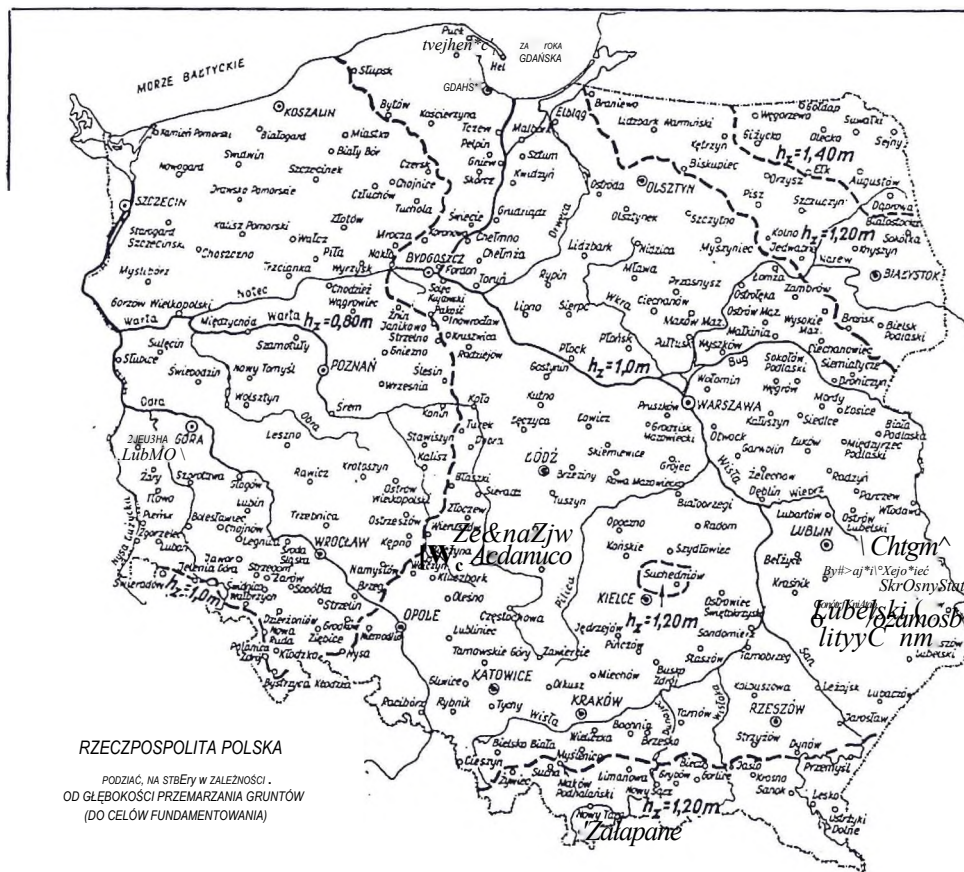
MORZE BAŁTYCKIE

Puck
ZA TOKA GDAŃSKA
Hel
GDAŃSK

Słupsk
KOSZALIN
Bytów
Kościerzyna
Kamień Pomorski
Białogard
Miastko
Tczew
Malbork
Elbląg
Braniewo
Gołdap
Węgorzewo
Suwałki
Sejny
Nowogard
Świdwin
Biały Bór
Pelplin
Sztum
Lidzbark Warmiński
Kętrzyn
Giżycko
Olecko
Szczecinek
Czersk
Gniew
Kwidzyn
Bisikupiec
$h_z = 1,40m$
Ełk
Augustów
SZCZECIN
Drawsko Pomorskie
Chojnice
Człuchów
Skórcz
Ostróda
OLSZTYN
Orzysz
Dąbrowa Białostocka
Stargard Szczeciński
Złotów
Tuchola
Świecie
Grudziądz
Olsztynek
Szczytno
Pisz
Szczuczyn
Sokółka
Łobez Pomorski
Wałcz
Mrocza
Chełmno
Drwęca
Lidzbark
Nidzica
Myszyniec
Kolno
$h_z = 1,20m$
Choszczno
Piła
Nakło
BYDGOSZCZ
Chełmża
Jedwabne
Krynki
Myślibórz
Trzcianka
Wyrzysk
Fordon
Toruń
Rypin
Mława
Przasnysz
Łomża
Narew
BIAŁYSTOK
Gorzów Wielkopolski
Noteć
Chodzież
Wągrowiec
Solec Kujawski
Lipno
Sierpc
Ciechanów
Ostrołęka
Zambrów
Warta
Międzychód
Warta
$h_z = 0,80m$
Żnin
Janikowo
Pakość
Inowrocław
Wkra
Maków Maz.
Ostrów Maz.
Wysokie Maz.
Bransk
Bielsk Podlaski
Sulęcin
Szamotuły
Strzelno
Gniezno
Kruszwica
Radziejów
Płock
Płońsk
Pułtusk
Małkinia
Wyszków
Bug
Ciechanowiec
Siemiatycze
Słubice
Świebodzin
Nowy Tomyśl
POZNAŃ
Września
Ślesin
Gostynin
$h_z = 1,0m$
Sokołów Podlaski
Drohiczyn
Wołomin
Węgrów
Wolsztyn
Śrem
Koło
Konin
Kutno
Łowicz
WARSZAWA
Mordy
Łosice
Odra
Obra
Turek
Łęczyca
Pruszków
Grodzisk Mazowiecki
Kałuszyn
Siedlce
Biała Podlaska
ZIELONA GÓRA
LubMO
Leszno
Stawiszyn
Dobra
ŁÓDŹ
Skierniewice
Otwock
Łuków
Międzyrzec Podlaski
Żary
Szprotawa
Rawicz
Krotoszyn
Kalisz
Brzeziny
Rawa Mazowiecka
Grójec
Garwolin
Radzyń
Iłowa
Głogów
Ostrów Wielkopolski
Błaszki
Sieradz
Tuszyn
Żelechów
Dęblin
Wieprz
Parczew
Włodawa
Pieńsk
Bolesławiec
Lubin
Trzebnica
Ostrzeszów
Złoczew
Wieruszów
Białobrzegi
Opoczno
Radom
Lubartów
Ostrów Lubelski
Zgorzelec
Lubań
Chojnów
Legnica
WROCŁAW
Kępno
Wieluń
Kluczbork
Końskie
Szydłowiec
LUBLIN
Jawor
Środa Śląska
Strzegom
Żarów
Sobótka
Namysłów
Brzeg
Olesno
Suchedniów
Bełżyce
Chełm
Jelenia Góra
Wałbrzych
Świdnica
Strzelin
Częstochowa
KIELCE
Ostrowiec Świętokrzyski
Kraśnik
$h_z = 1,0m$
Dzierżoniów
Nowa Ruda
Ząbkowice
Ziębice
Niemodlin
OPOLE
Lubliniec
Jędrzejów
$h_z = 1,20m$
Sandomierz
Zamość
Polanica Zdrój
Kłodzko
Nysa
Tarnowskie Góry
Zawiercie
Pińczów
Staszów
Tarnobrzeg
Sanok
Bystrzyca Kłodzka
Racibórz
Gliwice
Rybnik
KATOWICE
Tychy
Olkusz
Miechów
Busko Zdrój
Kolbuszowa
Leżajsk
Lubaczów
Wisła
KRAKÓW
Bochnia
Tarnów
RZESZÓW
Jarosław
Bielsko Biała
Wieliczka
Brzesko
Dunajec
Strzyżów
Dynów
Przemyśl
Cieszyn
Żywiec
Myślenice
Sucha
Limanowa
Gorlice
Jasło
Krosno
Sanok
Lesko
Nowy Targ
Nowy Sącz
Grybów
Biecz
Ustrzyki Dolne
Nowy Targ
Zakopane
$h_z = 1,20m$

RZECZPOSPOLITA POLSKA

PODZIAŁ NA STREFY W ZALEŻNOŚCI OD GŁĘBOKOŚCI PRZEMARZANIA GRUNTÓW (DO CELÓW FUNDAMENTOWANIA)